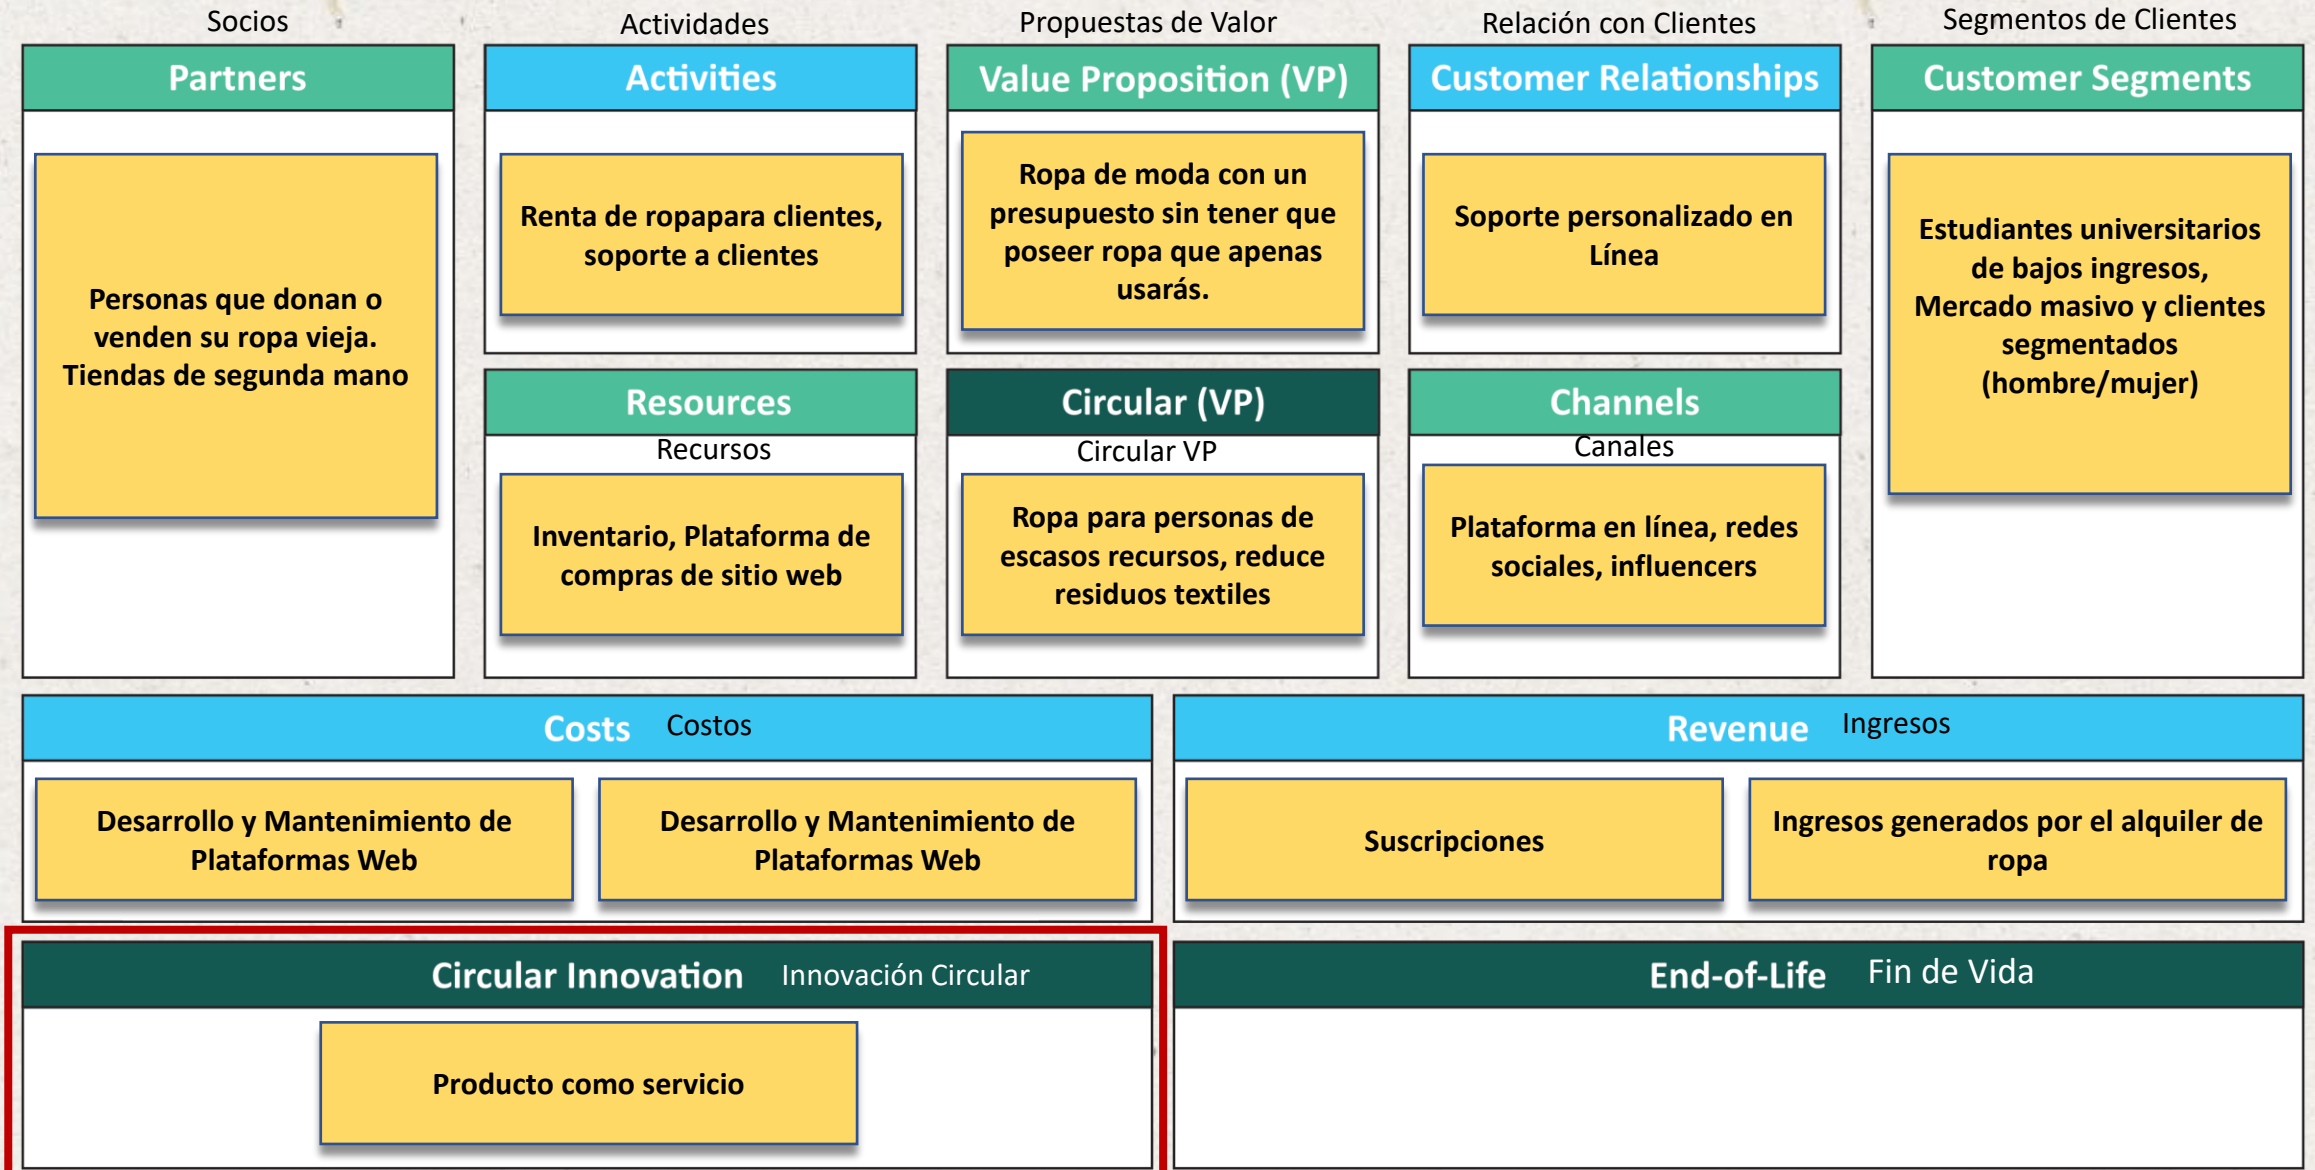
Socios

Partners

Personas que donan o venden su ropa vieja. Tiendas de segunda mano

Actividades

Activities

Renta de ropapara clientes, soporte a clientes

Resources

Recursos

Inventario, Plataforma de compras de sitio web

Propuestas de Valor

Value Proposition (VP)

Ropa de moda con un presupuesto sin tener que poseer ropa que apenas usarás.

Circular (VP)

Circular VP

Ropa para personas de escasos recursos, reduce residuos textiles

Relación con Clientes

Customer Relationships

Soporte personalizado en Línea

Channels

Canales

Plataforma en línea, redes sociales, influencers

Segmentos de Clientes

Customer Segments

Estudiantes universitarios de bajos ingresos, Mercado masivo y clientes segmentados (hombre/mujer)

Costs Costos

Desarrollo y Mantenimiento de Plataformas Web

Desarrollo y Mantenimiento de Plataformas Web

Revenue Ingresos

Suscripciones

Ingresos generados por el alquiler de ropa

Circular Innovation Innovación Circular

Producto como servicio

End-of-Life Fin de Vida